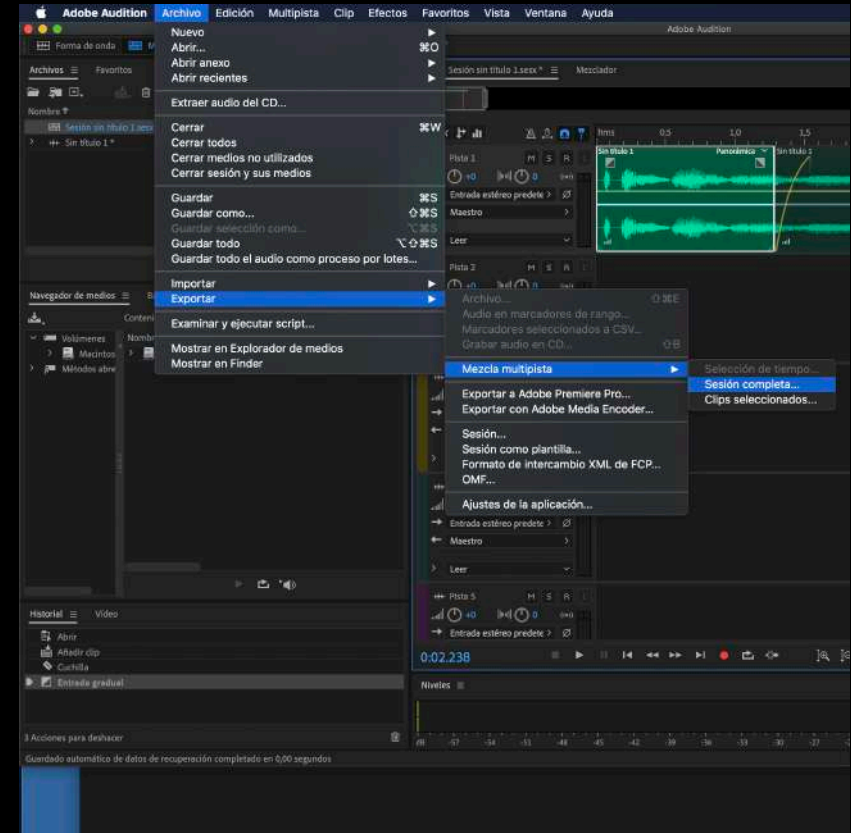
Adobe Audition Archivo Edición Multipista Clip Efectos Favoritos Vista Ventana Ayuda

Adobe Audition

Forma de onda

Archivos ≡ Favoritos

Nombre

Sesión sin título 1.sesx

Sin título 1 *

Nuevo ▸
Abrir... ⌘O
Abrir anexo ▸
Abrir recientes ▸

Extraer audio del CD...

Cerrar ⌘W
Cerrar todos
Cerrar medios no utilizados
Cerrar sesión y sus medios

Guardar ⌘S
Guardar como... ⇧⌘S
Guardar selección como... ⌥⌘S
Guardar todo ⌥⇧⌘S
Guardar todo el audio como proceso por lotes...

Importar ▸
Exportar ▸

Examinar y ejecutar script...

Mostrar en Explorador de medios
Mostrar en Finder

Archivo... ⇧⌘E
Audio en marcadores de rango...
Marcadores seleccionados a CSV...
Grabar audio en CD... ⌘B

Mezcla multipista ▸

Exportar a Adobe Premiere Pro...
Exportar con Adobe Media Encoder...

Sesión...
Sesión como plantilla...
Formato de intercambio XML de FCP...
OMF...

Ajustes de la aplicación...

Selección de tiempo...
Sesión completa...
Clips seleccionados...

Sesión sin título 1.sesx * ≡ Mezclador

hms 0,5 1,0 1,5

Pista 1 M S R
+0
Entrada estéreo predete >
Maestro
Leer

Sin título 1 Panorámica Sin título 1

Pista 2 M S R

Entrada estéreo predete >
Maestro
Leer

Pista 5 M S R
+0 0
Entrada estéreo predete >

Navegador de medios ≡

Contenido

Volúmenes Nombre
Macintosh
Métodos abre

0:02.238

Niveles

Historial ≡ Vídeo

Abrir
Añadir clip
Cuchilla
Entrada gradual

3 Acciones para deshacer

Guardado automático de datos de recuperación completado en 0,00 segundos

dB -57 -54 -51 -48 -45 -42 -39 -36 -33 -30 -27